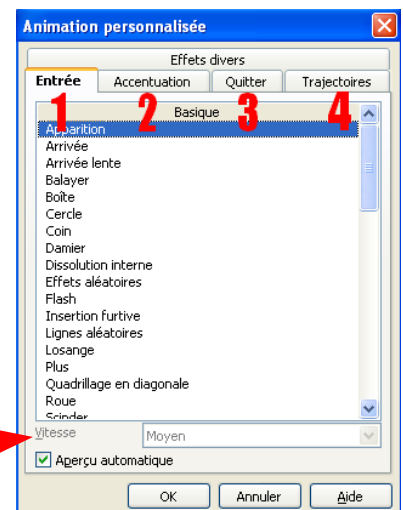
Animation personnalisée

Effets divers

Entrée | Accentuation | Quitter | Trajectoires

1 2 3 4

Basique

Apparition
Arrivée
Arrivée lente
Balayer
Boîte
Cercle
Coin
Damier
Dissolution interne
Effets aléatoires
Flash
Insertion furtive
Lignes aléatoires
Losange
Plus
Quadrillage en diagonale
Roue
Scinder

Vitesse Moyen

Aperçu automatique

OK Annuler Aide